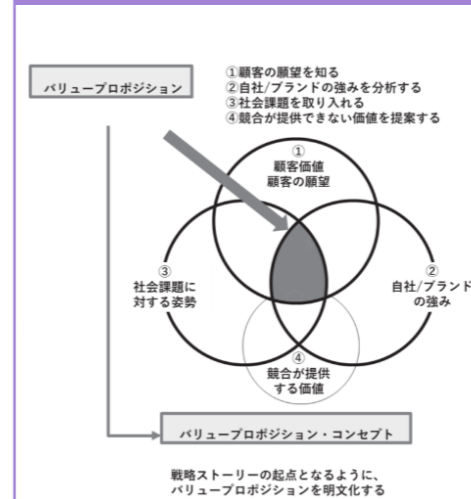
バリュープロポジション

①顧客の願望を知る
②自社/ブランドの強みを分析する
③社会課題を取り入れる
④競合が提供できない価値を提案する

①
顧客価値
顧客の願望

③
社会課題に
対する姿勢

②
自社/ブランド
の強み

④
競合が提供
する価値

バリュープロポジション・コンセプト

戦略ストーリーの起点となるように、
バリュープロポジションを明文化する